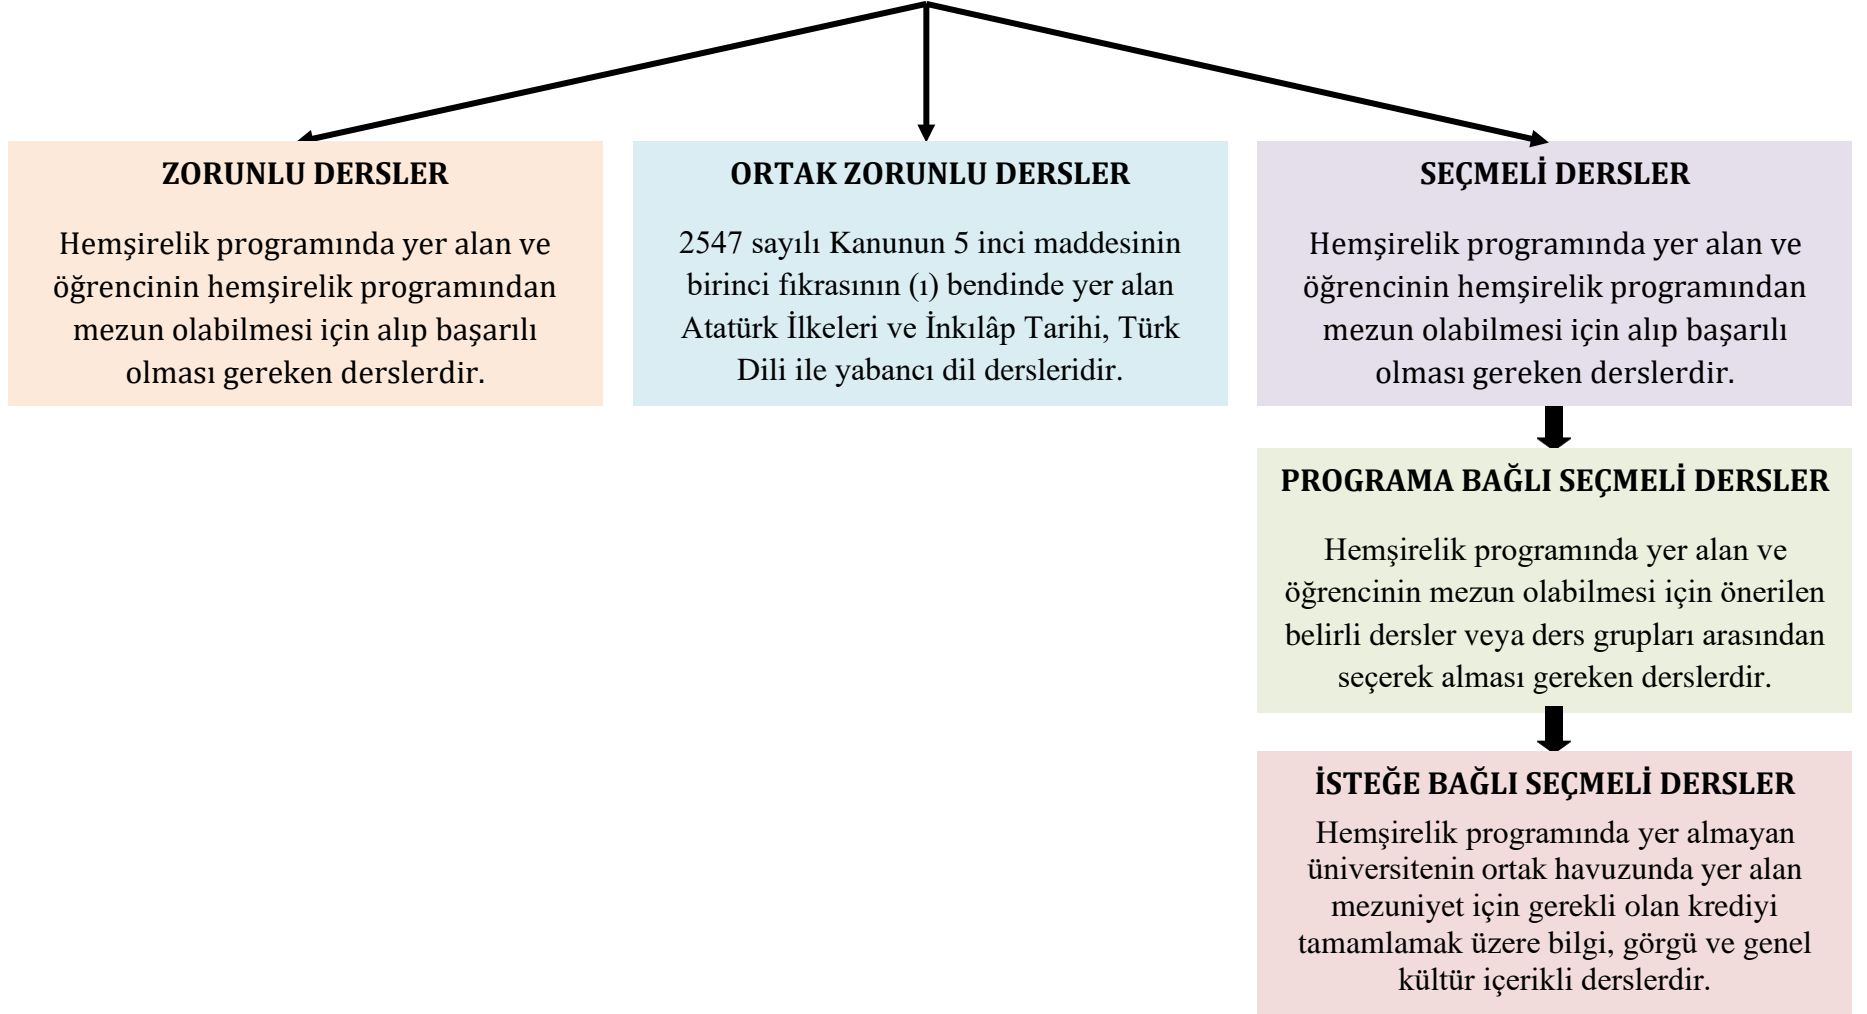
ZORUNLU DERSLER

Hemşirelik programında yer alan ve öğrencinin hemşirelik programından mezun olabilmesi için alıp başarılı olması gereken derslerdir.

ORTAK ZORUNLU DERSLER

2547 sayılı Kanunun 5 inci maddesinin birinci fıkrasının (ı) bendinde yer alan Atatürk İlkeleri ve İnkılâp Tarihi, Türk Dili ile yabancı dil dersleridir.

SEÇMELİ DERSLER

Hemşirelik programında yer alan ve öğrencinin hemşirelik programından mezun olabilmesi için alıp başarılı olması gereken derslerdir.

PROGRAMA BAĞLI SEÇMELİ DERSLER

Hemşirelik programında yer alan ve öğrencinin mezun olabilmesi için önerilen belirli dersler veya ders grupları arasından seçerek alması gereken derslerdir.

İSTEĞE BAĞLI SEÇMELİ DERSLER

Hemşirelik programında yer almayan üniversitenin ortak havuzunda yer alan mezuniyet için gerekli olan krediyi tamamlamak üzere bilgi, görgü ve genel kültür içerikli derslerdir.